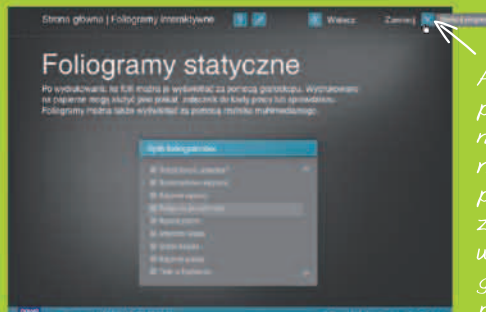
Strona główna | Foliogramy interaktywne

Więcej

Zamknij

Foliogramy statyczne

Po wydrukowaniu na folii można je wyświetlać za pomocą grafoskopu. Wydrukowane na papierze mogą służyć jako plakat, zalecenie do kodu pracy lub sprawdzian. Foliogramy można także wyświetlać za pomocą rzutnika multimedialnego.

Spis foliogramów

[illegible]

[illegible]

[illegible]

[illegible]

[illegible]

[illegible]

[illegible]

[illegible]

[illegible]

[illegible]

A
p
n
n
p
z
u
g